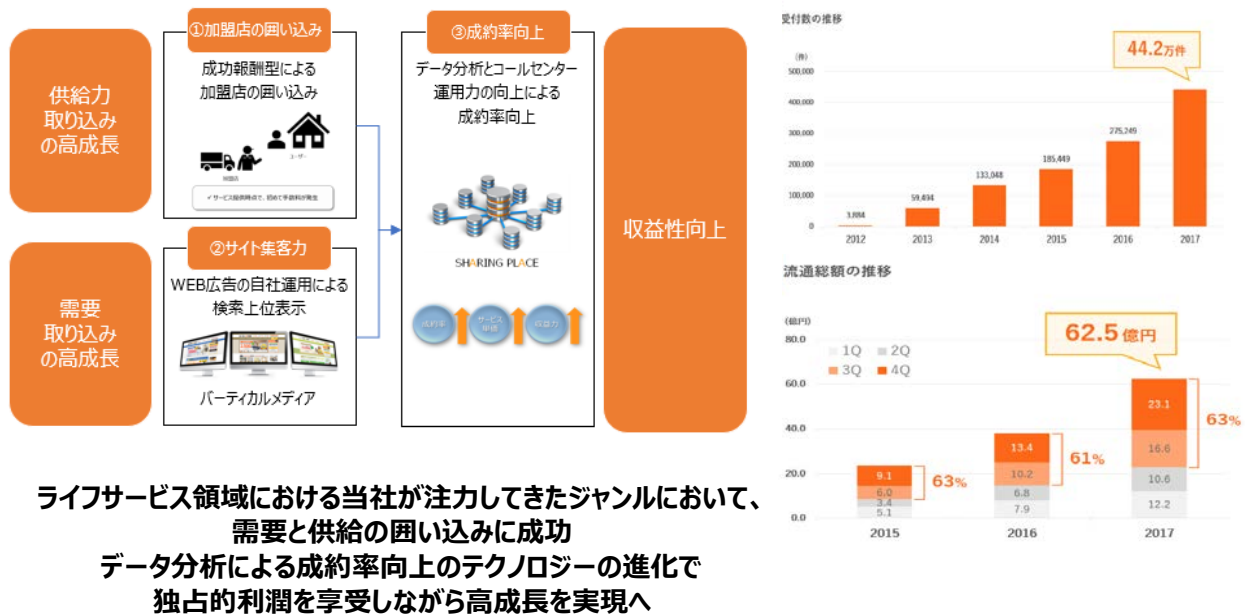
供給力
取り込み
の高成長

①加盟店の囲い込み

成功報酬型による
加盟店の囲い込み

ユーザー

加盟店

✓サービス提供時点で、初めて手数料が発生

需要
取り込み
の高成長

②サイト集客力

WEB広告の自社運用による
検索上位表示

バーティカルメディア

③成約率向上

データ分析とコールセンター
運用力の向上による
成約率向上

SHARING PLACE

成約率

サービス単価

収益力

収益性向上

受付数の推移

(件)

44.2万件

| 年 | 受付数 |
|---|---|
| 2012 | 3,884 |
| 2013 | 59,494 |
| 2014 | 133,048 |
| 2015 | 185,449 |
| 2016 | 275,249 |
| 2017 | |

500,000
400,000
300,000
200,000
100,000
0

流通総額の推移

(億円)

62.5億円

1Q 2Q 3Q 4Q

| 年 | 1Q | 2Q | 3Q | 4Q | 比率 |
|---|---|---|---|---|---|
| 2015 | 5.1 | 3.4 | 6.0 | 9.1 | 63% |
| 2016 | 7.9 | 6.8 | 10.2 | 13.4 | 61% |
| 2017 | 12.2 | 10.6 | 16.6 | 23.1 | 63% |

80.0
60.0
40.0
20.0
0.0

ライフサービス領域における当社が注力してきたジャンルにおいて、
需要と供給の囲い込みに成功
データ分析による成約率向上のテクノロジーの進化で
独占的利潤を享受しながら高成長を実現へ